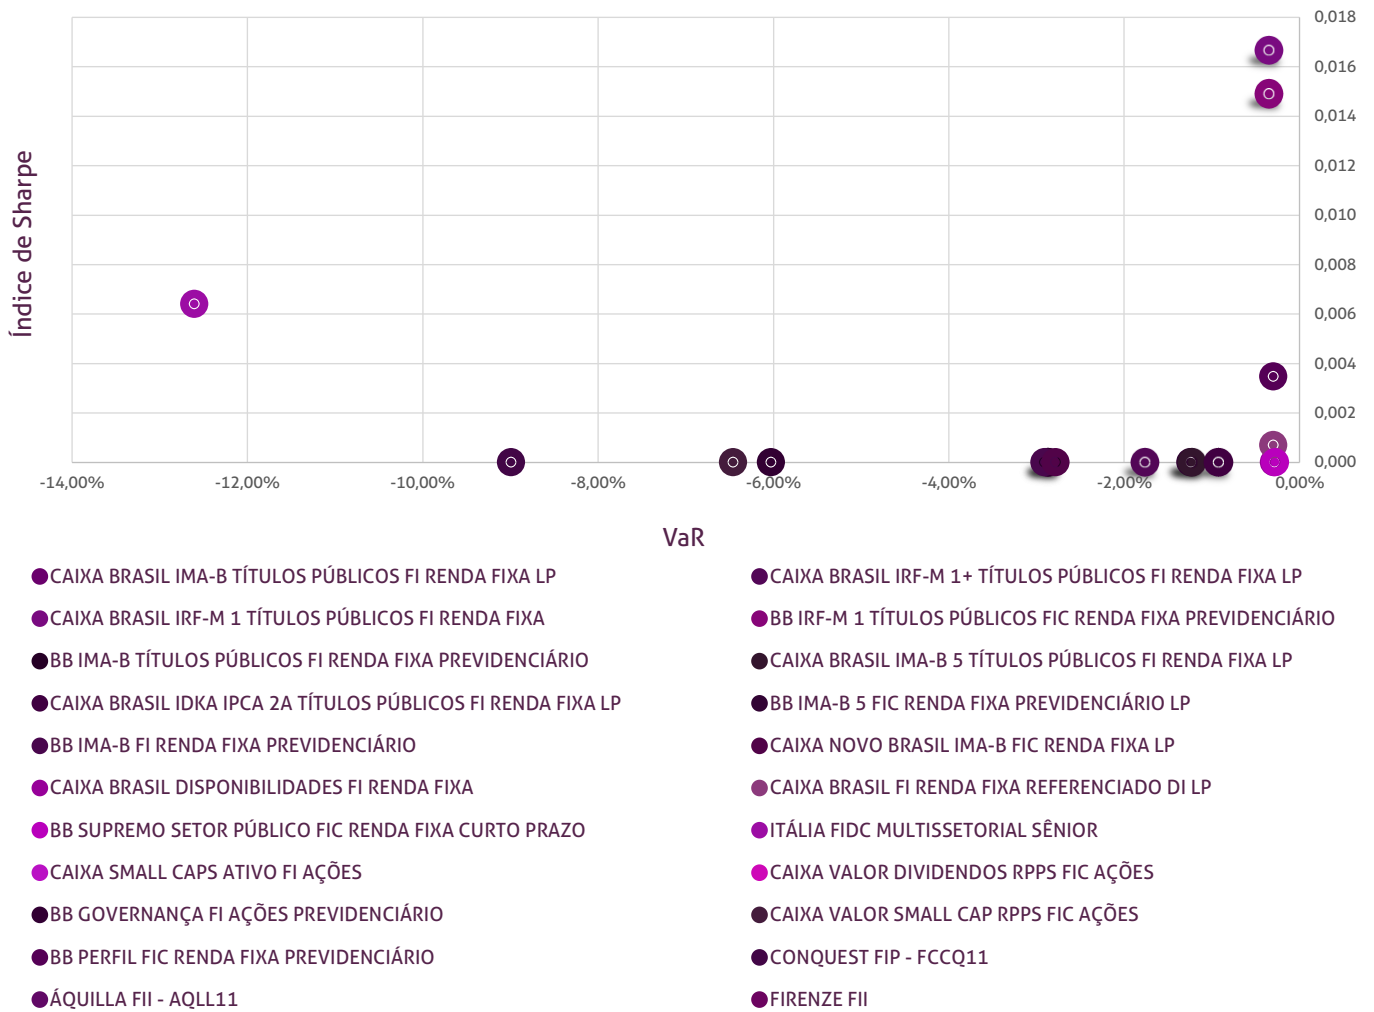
Índice de Sharpe

0,018
0,016
0,014
0,012
0,010
0,008
0,006
0,004
0,002
0,000

-14,00%
-12,00%
-10,00%
-8,00%
-6,00%
-4,00%
-2,00%
0,00%

VaR

CAIXA BRASIL IMA-B TÍTULOS PÚBLICOS FI RENDA FIXA LP
CAIXA BRASIL IRF-M 1 TÍTULOS PÚBLICOS FI RENDA FIXA
BB IMA-B TÍTULOS PÚBLICOS FI RENDA FIXA PREVIDENCIÁRIO
CAIXA BRASIL IDKA IPCA 2A TÍTULOS PÚBLICOS FI RENDA FIXA LP
BB IMA-B FI RENDA FIXA PREVIDENCIÁRIO
CAIXA BRASIL DISPONIBILIDADES FI RENDA FIXA
BB SUPREMO SETOR PÚBLICO FIC RENDA FIXA CURTO PRAZO
CAIXA SMALL CAPS ATIVO FI AÇÕES
BB GOVERNANÇA FI AÇÕES PREVIDENCIÁRIO
BB PERFIL FIC RENDA FIXA PREVIDENCIÁRIO
ÁQUILLA FII - AQLL11

CAIXA BRASIL IRF-M 1+ TÍTULOS PÚBLICOS FI RENDA FIXA LP
BB IRF-M 1 TÍTULOS PÚBLICOS FIC RENDA FIXA PREVIDENCIÁRIO
CAIXA BRASIL IMA-B 5 TÍTULOS PÚBLICOS FI RENDA FIXA LP
BB IMA-B 5 FIC RENDA FIXA PREVIDENCIÁRIO LP
CAIXA NOVO BRASIL IMA-B FIC RENDA FIXA LP
CAIXA BRASIL FI RENDA FIXA REFERENCIADO DI LP
ITÁLIA FIDC MULTISSETORIAL SÊNIOR
CAIXA VALOR DIVIDENDOS RPPS FIC AÇÕES
CAIXA VALOR SMALL CAP RPPS FIC AÇÕES
CONQUEST FIP - FCCQ11
FIRENZE FII